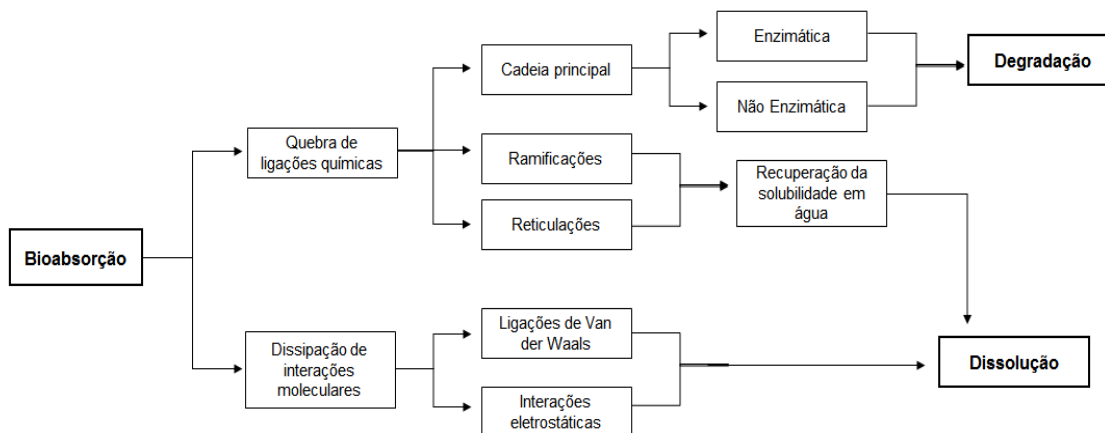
Bioabsorção

Quebra de ligações químicas

Cadeia principal

Enzimática

Não Enzimática

Degradação

Ramificações

Reticulações

Recuperação da solubilidade em água

Dissipação de interações moleculares

Ligações de Van der Waals

Interações eletrostáticas

Dissolução